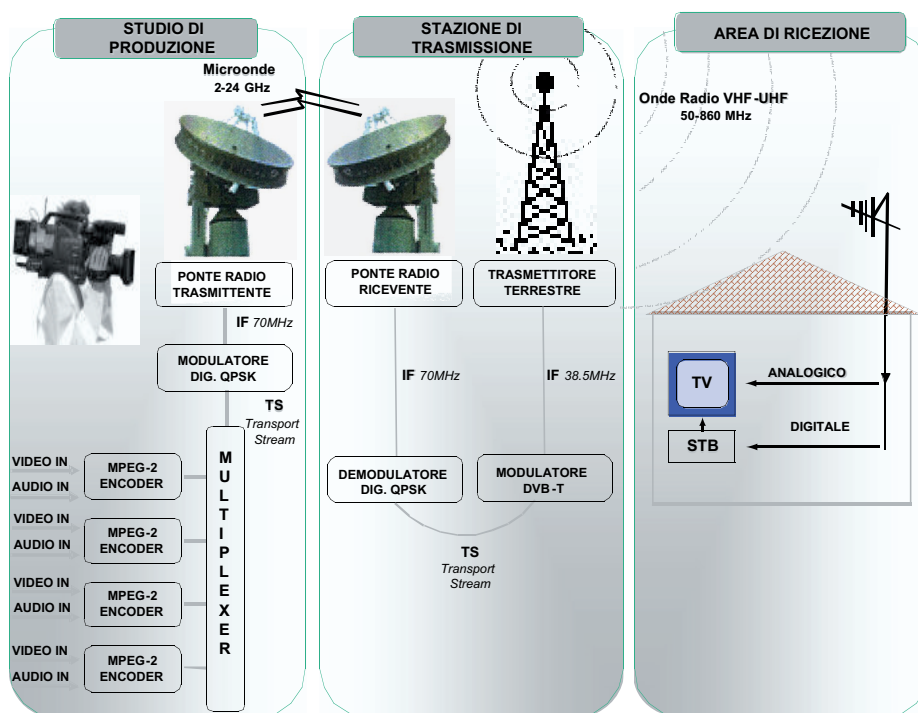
STUDIO DI PRODUZIONE

Microonde
2-24 GHz

PONTE RADIO TRASMITTENTE

IF 70MHz

MODULATORE DIG. QPSK

TS
Transport Stream

VIDEO IN
AUDIO IN
MPEG-2 ENCODER

VIDEO IN
AUDIO IN
MPEG-2 ENCODER

VIDEO IN
AUDIO IN
MPEG-2 ENCODER

VIDEO IN
AUDIO IN
MPEG-2 ENCODER

M U L T I P L E X E R

STAZIONE DI TRASMISSIONE

PONTE RADIO RICEVENTE

TRASMETTITORE TERRESTRE

IF 70MHz

IF 38.5MHz

DEMODULATORE DIG. QPSK

MODULATORE DVB-T

TS
Transport Stream

AREA DI RICEZIONE

Onde Radio VHF-UHF
50-860 MHz

TV

ANALOGICO

DIGITALE

STB